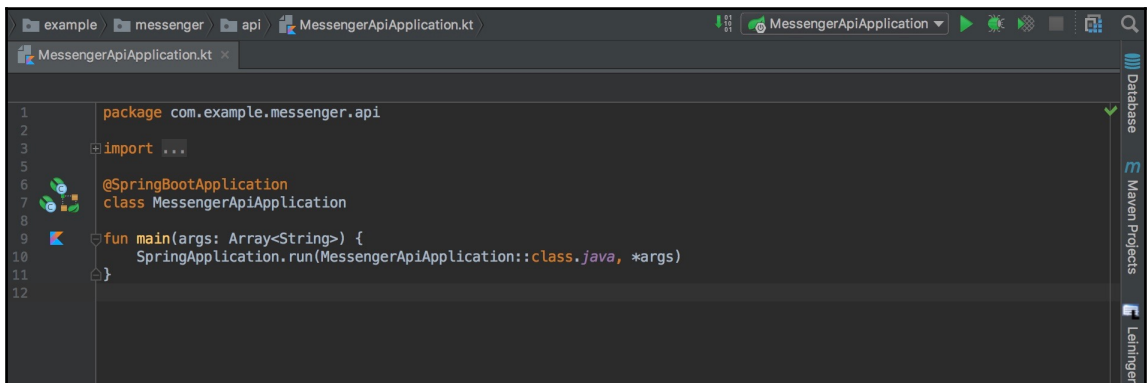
example 〉 messenger 〉 api 〉 MessengerApiApplication.kt 〉

MessengerApiApplication ▾

MessengerApiApplication.kt ×

Database

Maven Projects

Leininger

1 package com.example.messenger.api
2
3 import ...
5
6 @SpringBootApplication
7 class MessengerApiApplication
8
9 fun main(args: Array<String>) {
10 SpringApplication.run(MessengerApiApplication::class.java, *args)
11 }
12